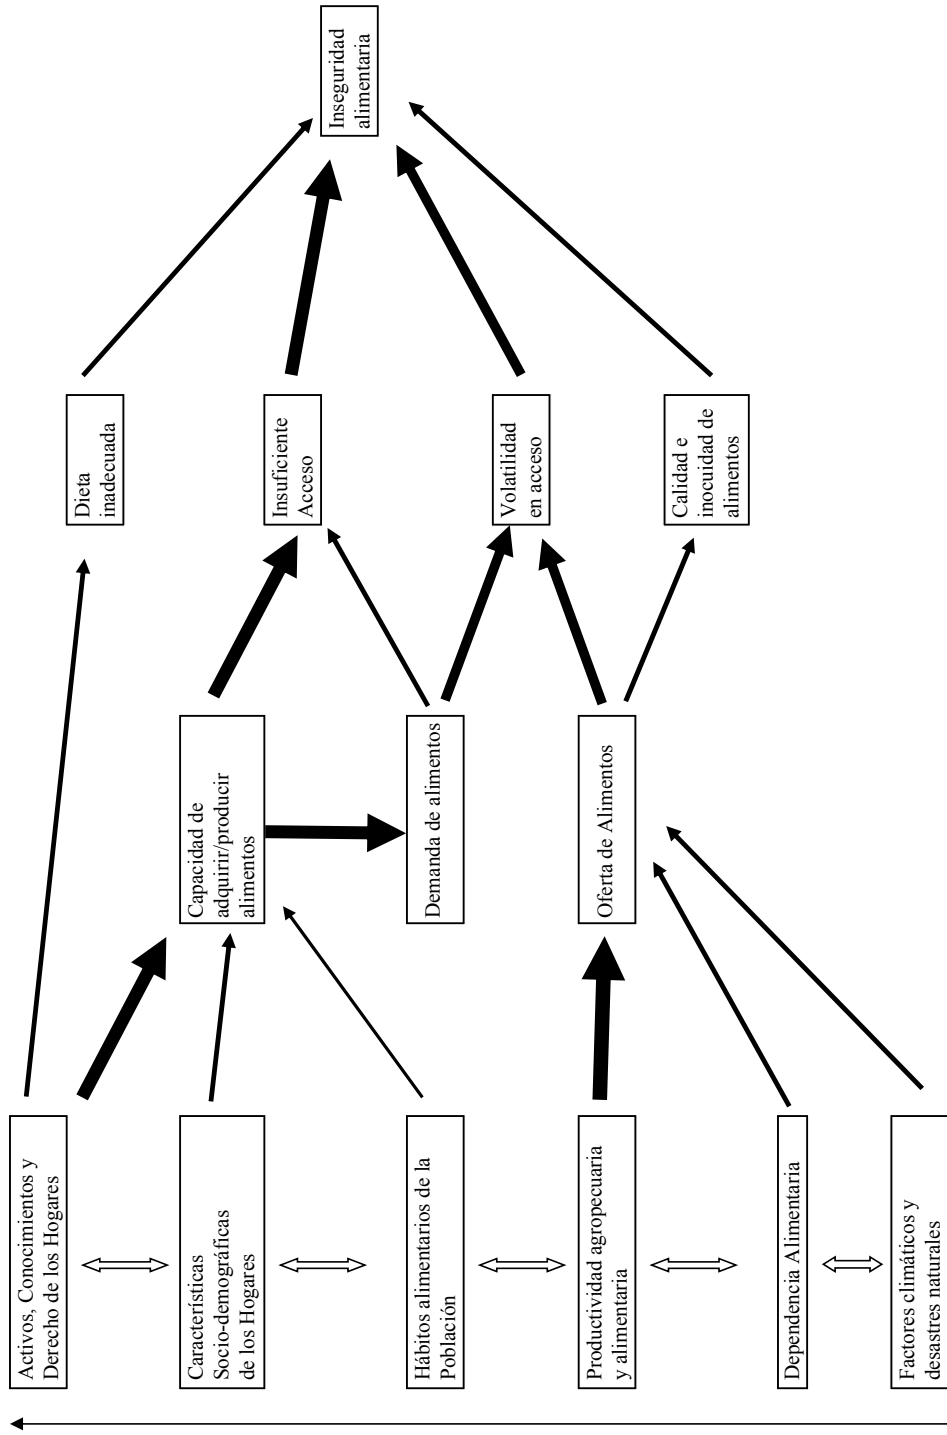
Inseguridad alimentaria

Dieta inadecuada

Insuficiente Acceso

Volatilidad en acceso

Calidad e inocuidad de alimentos

Capacidad de adquirir/producir alimentos

Demanda de alimentos

Oferta de Alimentos

Activos, Conocimientos y Derecho de los Hogares

Características Socio-demográficas de los Hogares

Hábitos alimentarios de la Población

Productividad agropecuaria y alimentaria

Dependencia Alimentaria

Factores climáticos y desastres naturales